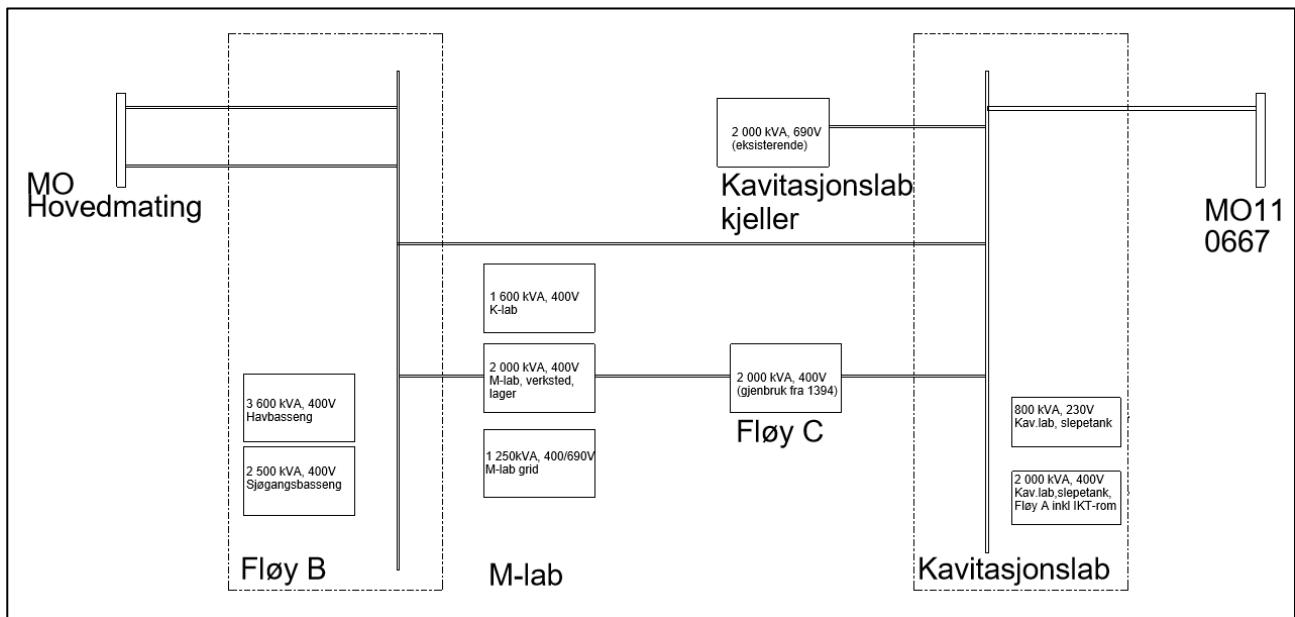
MO Hovedmating

2 000 kVA, 690V
(eksisterende)

Kavitasjonslab kjeller

MO11 0667

1 600 kVA, 400V
K-lab

2 000 kVA, 400V
M-lab, verksted, lager

2 000 kVA, 400V
(gjenbruk fra 1394)

Fløy C

3 600 kVA, 400V
Havbasseng

2 500 kVA, 400V
Sjøgangsbasseng

1 250kVA, 400/690V
M-lab grid

800 kVA, 230V
Kav.lab, slepetank

2 000 kVA, 400V
Kav.lab,slepetank, Fløy A inkl IKT-rom

Fløy B

M-lab

Kavitasjonslab